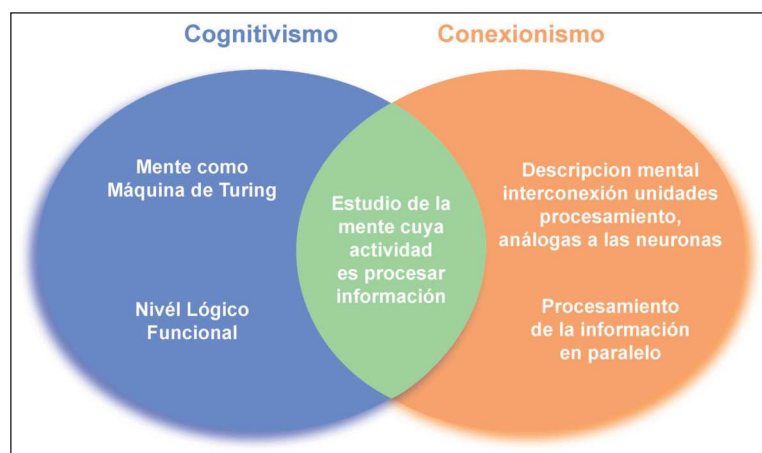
Cognitivismo

Conexionismo

Mente como Máquina de Turing

Nivél Lógico Funcional

Estudio de la mente cuya actividad es procesar información

Descripcion mental interconexión unidades procesamiento, análogas a las neuronas

Procesamiento de la información en paralelo